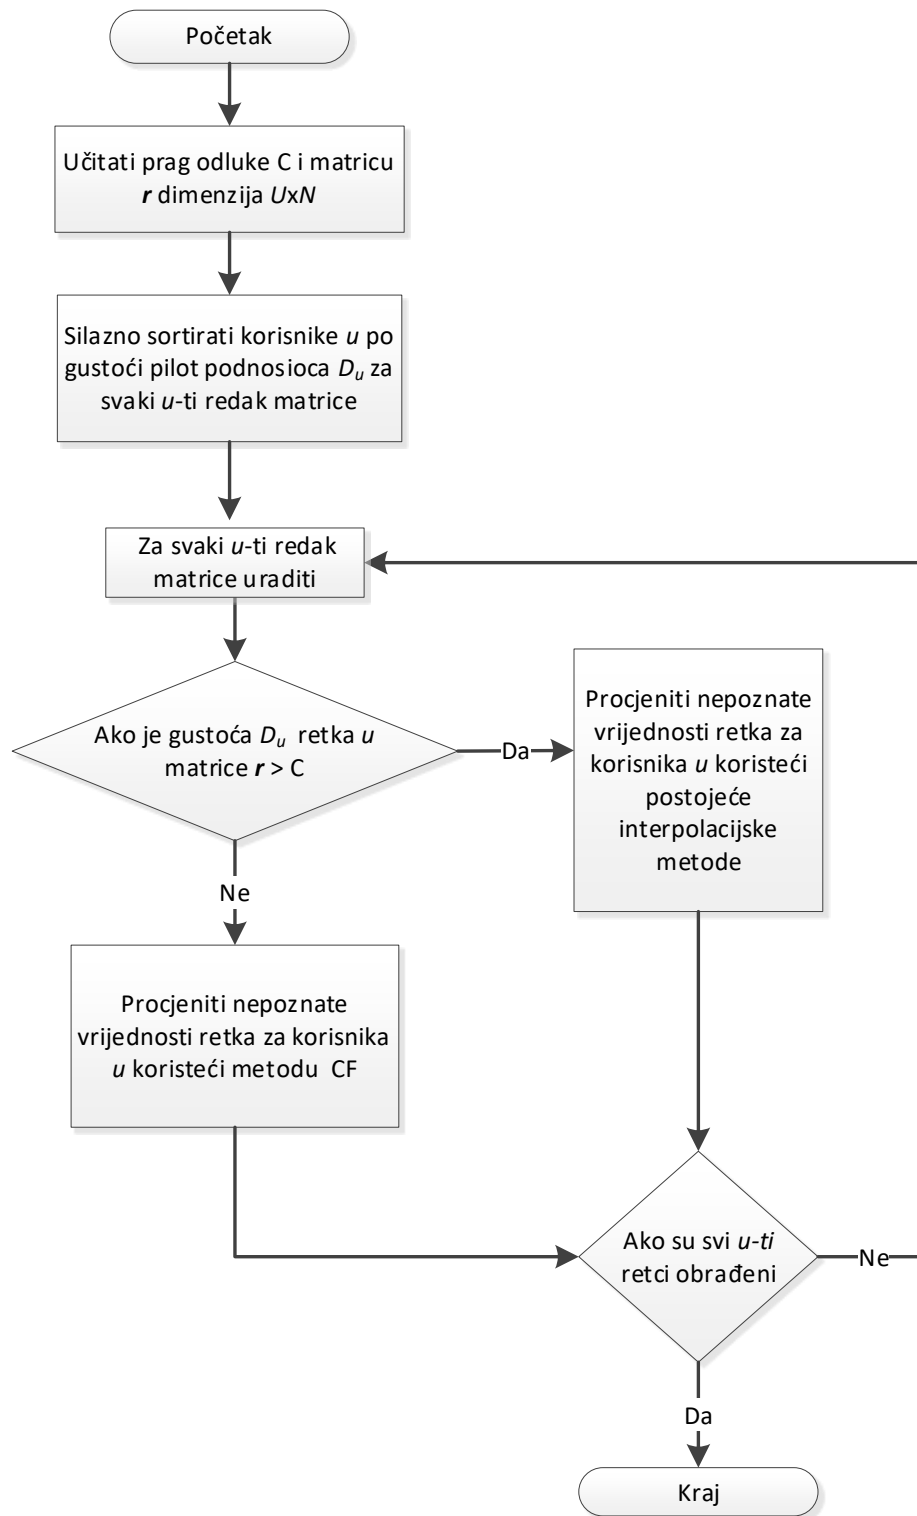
Početak

Učitati prag odluke C i matricu $r$ dimenzija $U$x$N$

Silazno sortirati korisnike $u$ po gustoći pilot podnosioca $D_u$ za svaki $u$-ti redak matrice

Za svaki $u$-ti redak matrice uraditi

Ako je gustoća $D_u$ retka $u$ matrice $r$ > C

Da

Procjeniti nepoznate vrijednosti retka za korisnika $u$ koristeći postojeće interpolacijske metode

Ne

Procjeniti nepoznate vrijednosti retka za korisnika $u$ koristeći metodu CF

Ako su svi $u$-$ti$ retci obrađeni

Ne

Da

Kraj